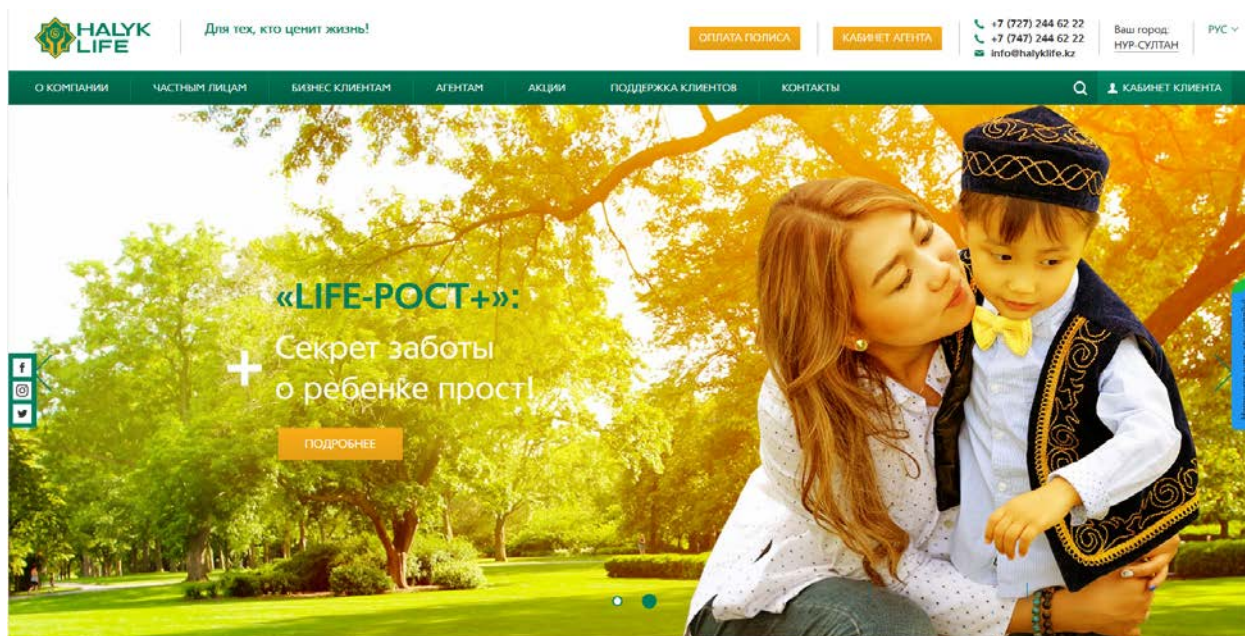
HALYK LIFE

Для тех, кто ценит жизнь!

ОПЛАТА ПОЛИСА

КАБИНЕТ АГЕНТА

+7 (727) 244 62 22
+7 (747) 244 62 22
info@halyklife.kz

Ваш город:
НУР-СУЛТАН

РУС

О КОМПАНИИ
ЧАСТНЫМ ЛИЦАМ
БИЗНЕС КЛИЕНТАМ
АГЕНТАМ
АКЦИИ
ПОДДЕРЖКА КЛИЕНТОВ
КОНТАКТЫ

КАБИНЕТ КЛИЕНТА

«LIFE-РОСТ+»:

+ Секрет заботы о ребенке прост!

ПОДРОБНЕЕ